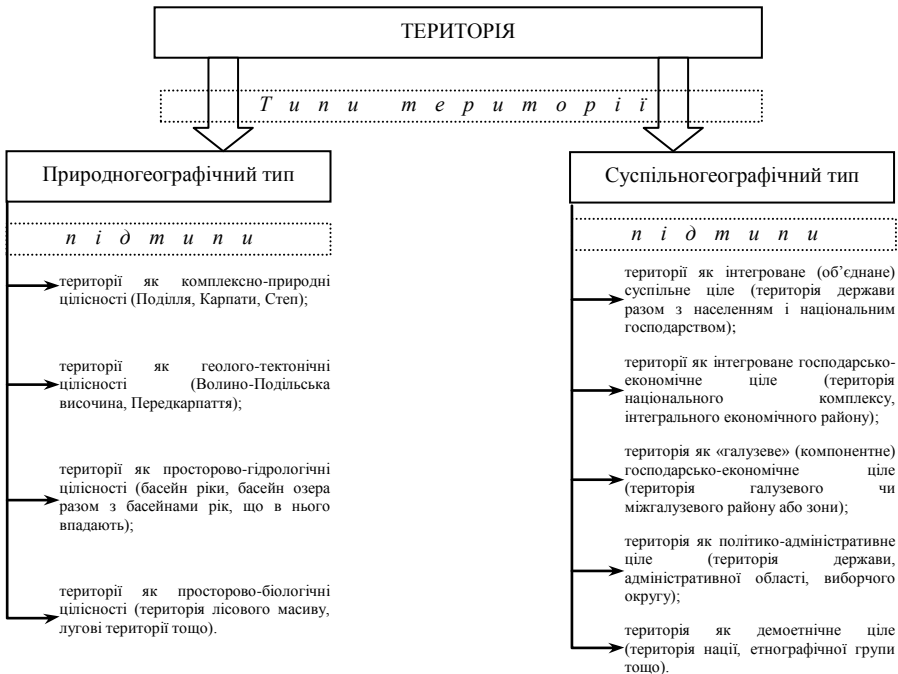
ТЕРИТОРІЯ

Т и п и   т е р и т о р і ї

Природногеографічний тип

п і д т и п и

території як комплексно-природні цілісності (Поділля, Карпати, Степ);

території як геолого-тектонічні цілісності (Волино-Подільська височина, Передкарпаття);

території як просторово-гідрологічні цілісності (басейн ріки, басейн озера разом з басейнами рік, що в нього впадають);

території як просторово-біологічні цілісності (територія лісового масиву, лугові території тощо).

Суспільногеографічний тип

п і д т и п и

території як інтегроване (об'єднане) суспільне ціле (територія держави разом з населенням і національним господарством);

території як інтегроване господарсько-економічне ціле (територія національного комплексу, інтегрального економічного району);

територія як «галузеве» (компонентне) господарсько-економічне ціле (територія галузевого чи міжгалузевого району або зони);

територія як політико-адміністративне ціле (територія держави, адміністративної області, виборчого округу);

територія як демоетнічне ціле (територія нації, етнографічної групи тощо).